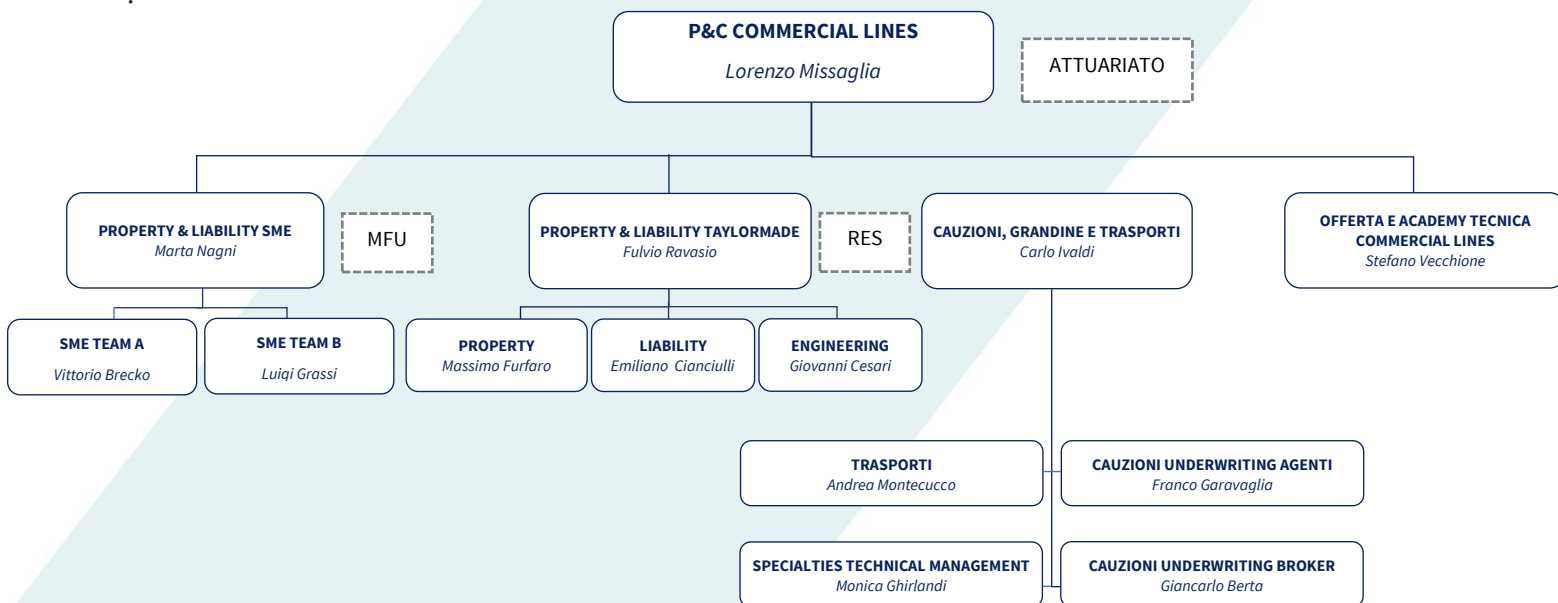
P&C COMMERCIAL LINES
Lorenzo Missaglia

ATTUARIATO

PROPERTY & LIABILITY SME
Marta Nagni

MFU

PROPERTY & LIABILITY TAYLORMADE
Fulvio Ravasio

RES

CAUZIONI, GRANDINE E TRASPORTI
Carlo Ivaldi

OFFERTA E ACADEMY TECNICA COMMERCIAL LINES
Stefano Vecchione

SME TEAM A
Vittorio Brecko

SME TEAM B
Luigi Grassi

PROPERTY
Massimo Furfaro

LIABILITY
Emiliano Cianciulli

ENGINEERING
Giovanni Cesari

TRASPORTI
Andrea Montecucco

CAUZIONI UNDERWRITING AGENTI
Franco Garavaglia

SPECIALTIES TECHNICAL MANAGEMENT
Monica Ghirlandi

CAUZIONI UNDERWRITING BROKER
Giancarlo Berta